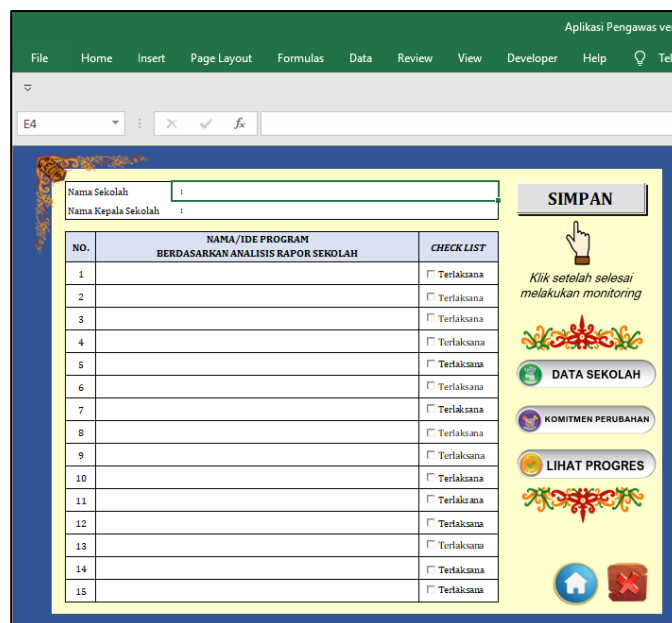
Aplikasi Pengawas ve

File Home Insert Page Layout Formulas Data Review View Developer Help Te

E4

$f_x$

Nama Sekolah :
Nama Kepala Sekolah :

SIMPAN

| NO. | NAMA/IDE PROGRAM BERDASARKAN ANALISIS RAPOR SEKOLAH | CHECK LIST |
|---|---|---|
| 1 | | Terlaksana |
| 2 | | Terlaksana |
| 3 | | Terlaksana |
| 4 | | Terlaksana |
| 5 | | Terlaksana |
| 6 | | Terlaksana |
| 7 | | Terlaksana |
| 8 | | Terlaksana |
| 9 | | Terlaksana |
| 10 | | Terlaksana |
| 11 | | Terlaksana |
| 12 | | Terlaksana |
| 13 | | Terlaksana |
| 14 | | Terlaksana |
| 15 | | Terlaksana |

Klik setelah selesai melakukan monitoring

DATA SEKOLAH

KOMITMEN PERUBAHAN

LIHAT PROGRES